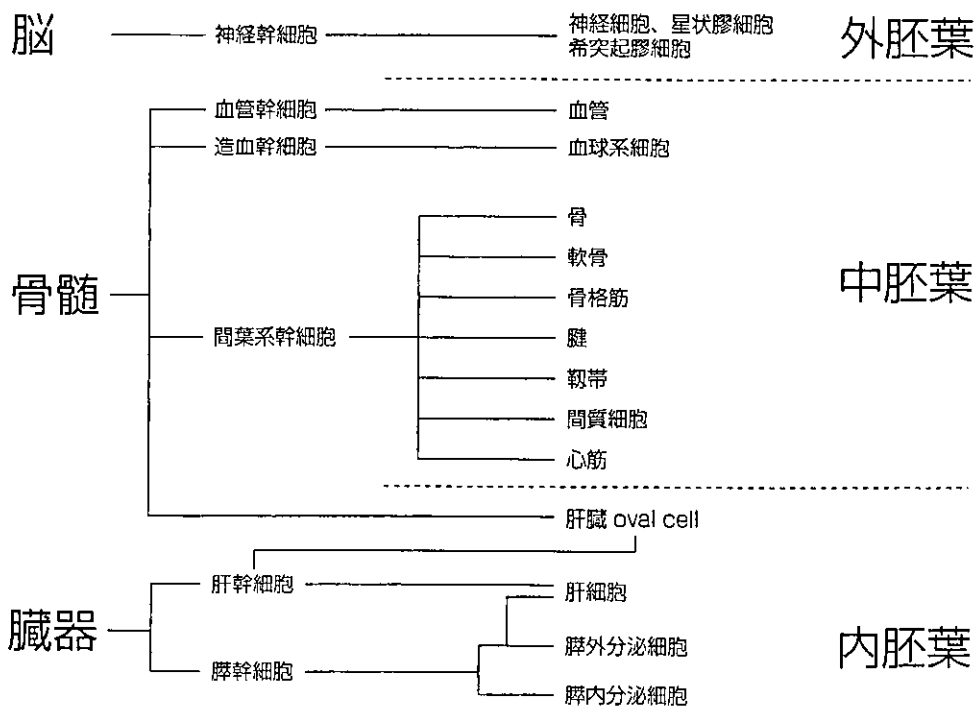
脳

神経幹細胞

神経細胞、星状膠細胞
希突起膠細胞

外胚葉

血管幹細胞

血管

造血幹細胞

血球系細胞

骨髄

間葉系幹細胞

骨

軟骨

骨格筋

腱

靱帯

間質細胞

心筋

中胚葉

肝臓 oval cell

臓器

肝幹細胞

肝細胞

膵幹細胞

膵外分泌細胞

膵内分泌細胞

内胚葉